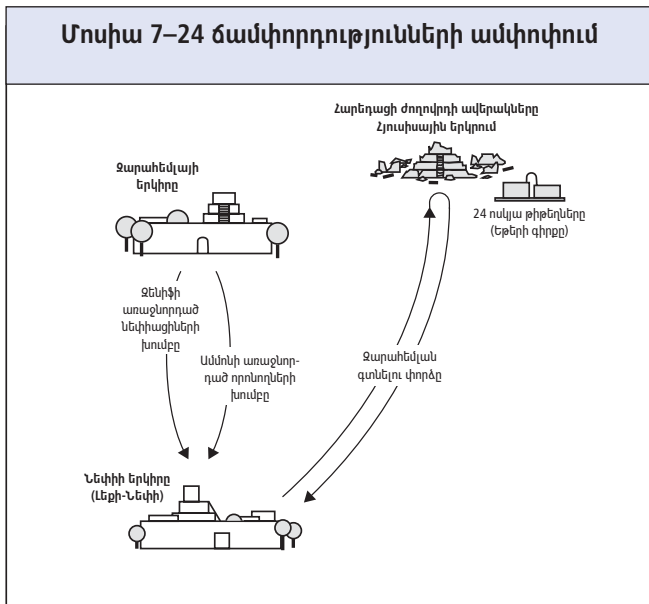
Մոսիա 7–24 ճամփորդությունների ամփոփում

Հարեդացի ժողովրդի ավերակները Հյուսիսային երկրում

Զարահեմլայի երկիրը

24 ոսկյա թիթեղները (Եթերի գիրքը)

Զենիֆի առաջնորդած նեփիացիների խումբը

Ամմոնի առաջնորդած որոնողների խումբը

Զարահեմլան գտնելու փորձը

Նեփիի երկիրը (Լեքի-Նեփի)